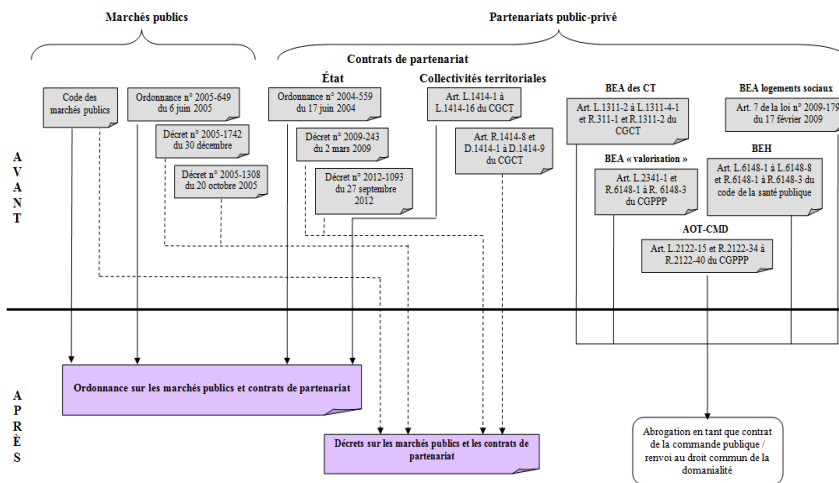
Marchés publics

Partenariats public-privé

Contrats de partenariat

État

Collectivités territoriales

Code des marchés publics

Ordonnance n° 2005-649 du 6 juin 2005

Décret n° 2005-1742 du 30 décembre

Décret n° 2005-1308 du 20 octobre 2005

Ordonnance n° 2004-559 du 17 juin 2004

Décret n° 2009-243 du 2 mars 2009

Décret n° 2012-1093 du 27 septembre 2012

Art. L.1414-1 à L.1414-16 du CGCT

Art. R.1414-8 et D.1414-1 à D.1414-9 du CGCT

BEA des CT

Art. L.1311-2 à L.1311-4-1 et R.311-1 et R.1311-2 du CGCT

BEA logements sociaux

Art. 7 de la loi n° 2009-179 du 17 février 2009

BEA « valorisation »

Art. L.2341-1 et R.6148-1 à R. 6148-3 du CGPPP

BEH

Art. L.6148-1 à L.6148-8 et R.6148-1 à R.6148-3 du code de la santé publique

AOT-CMD

Art. L.2122-15 et R.2122-34 à R.2122-40 du CGPPP

A V A N T

A P R È S

Ordonnance sur les marchés publics et contrats de partenariat

Décrets sur les marchés publics et les contrats de partenariat

Abrogation en tant que contrat de la commande publique / renvoi au droit commun de la domanialité